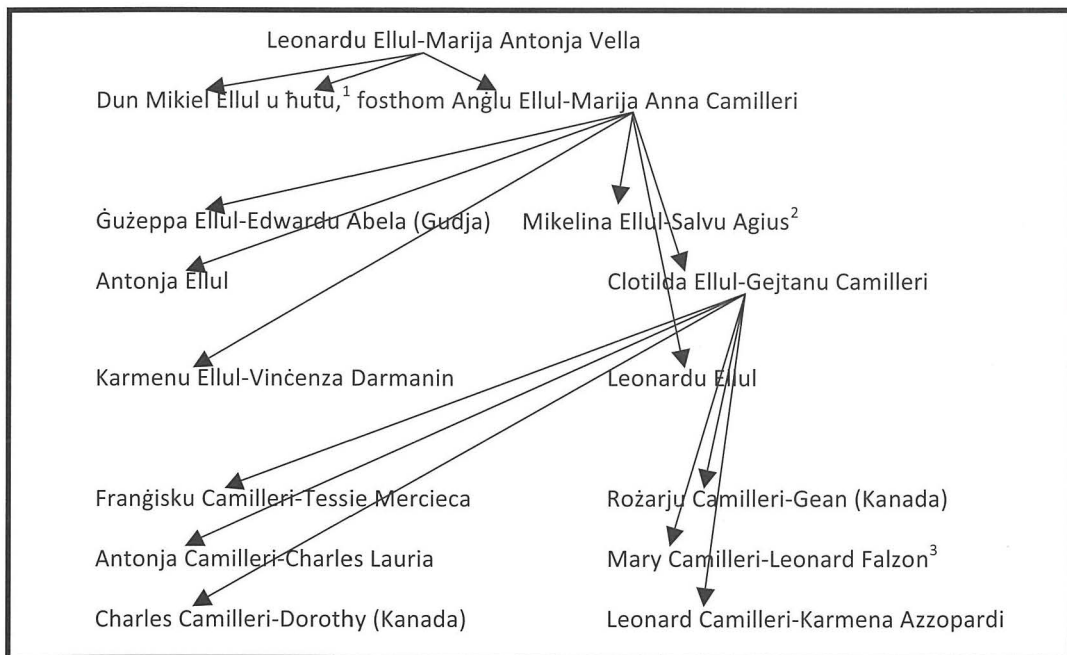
Leonardu Ellul-Marija Antonja Vella

Dun Mikiel Ellul u ħutu,$^1$ fosthom Anġlu Ellul-Marija Anna Camilleri

Ġużeppa Ellul-Edwardu Abela (Gudja)

Mikelina Ellul-Salvu Agius$^2$

Antonja Ellul

Clotilda Ellul-Gejtanu Camilleri

Karmenu Ellul-Vinċenza Darmanin

Leonardu Ellul

Franġisku Camilleri-Tessie Mercieca

Rożarju Camilleri-Gean (Kanada)

Antonja Camilleri-Charles Lauria

Mary Camilleri-Leonard Falzon$^3$

Charles Camilleri-Dorothy (Kanada)

Leonard Camilleri-Karmena Azzopardi